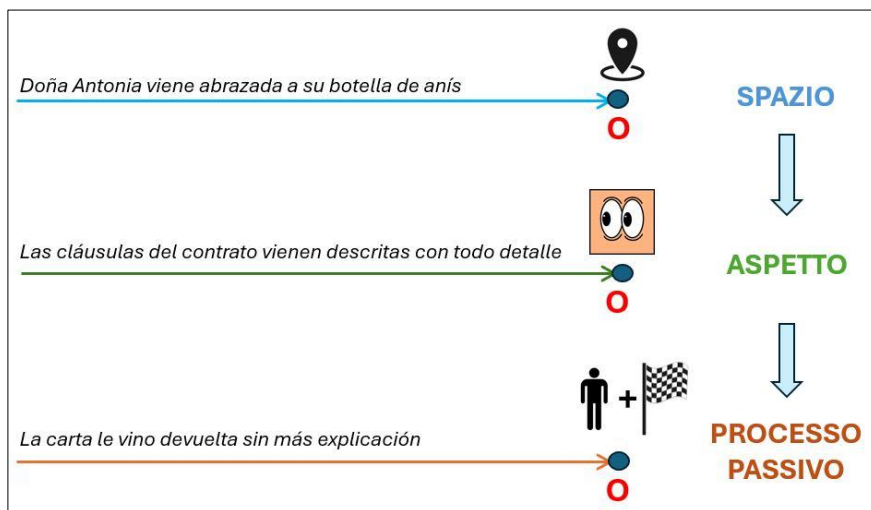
Doña Antonia viene abrazada a su botella de anís

O

SPAZIO

Las cláusulas del contrato vienen descritas con todo detalle

O

ASPETTO

+

La carta le vino devuelta sin más explicación

O

PROCESSO PASSIVO